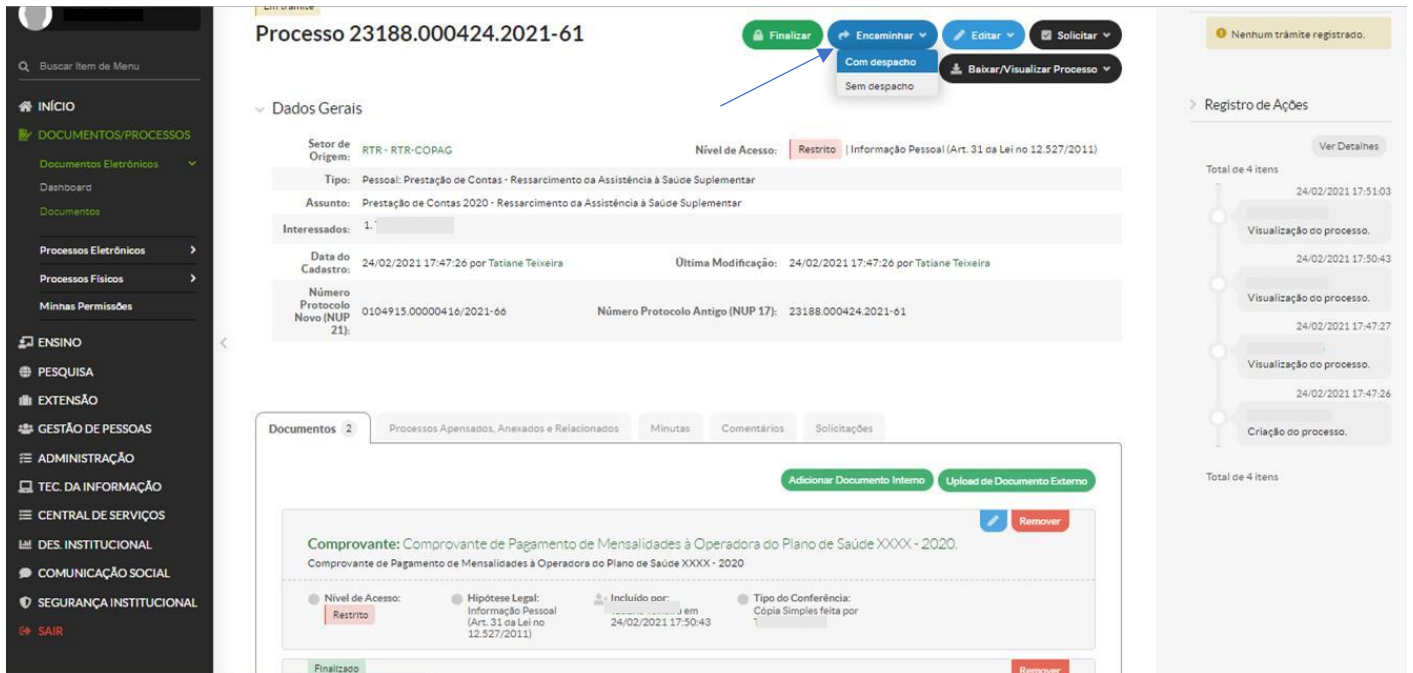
Buscar Item de Menu

INÍCIO
DOCUMENTOS/PROCESSOS
Documentos Eletrônicos
Dashboard
Documentos
Processos Eletrônicos
Processos Físicos
Minhas Permissões
ENSINO
PESQUISA
EXTENSÃO
GESTÃO DE PESSOAS
ADMINISTRAÇÃO
TEC. DA INFORMAÇÃO
CENTRAL DE SERVIÇOS
DES. INSTITUCIONAL
COMUNICAÇÃO SOCIAL
SEGURANÇA INSTITUCIONAL
SAIR

Em trâmite
Processo 23188.000424.2021-61

Finalizar
Encaminhar
Com despacho
Sem despacho
Editar
Solicitar
Baixar/Visualizar Processo

Dados Gerais

Setor de Origem: RTR - RTR-COPAG
Nível de Acesso: Restrito | Informação Pessoal (Art. 31 da Lei no 12.527/2011)
Tipo: Pessoal: Prestação de Contas - Ressarcimento da Assistência à Saúde Suplementar
Assunto: Prestação de Contas 2020 - Ressarcimento da Assistência à Saúde Suplementar
Interessados: 1.
Data do Cadastro: 24/02/2021 17:47:26 por Tatiane Teixeira
Última Modificação: 24/02/2021 17:47:26 por Tatiane Teixeira
Número Protocolo Novo (NUP 21): 0104915.00000416/2021-66
Número Protocolo Antigo (NUP 17): 23188.000424.2021-61

Documentos 2
Processos Apensados, Anexados e Relacionados
Minutas
Comentários
Solicitações

Adicionar Documento Interno
Upload de Documento Externo

Remover
Comprovante: Comprovante de Pagamento de Mensalidades à Operadora do Plano de Saúde XXXX - 2020.
Comprovante de Pagamento de Mensalidades à Operadora do Plano de Saúde XXXX - 2020

Nível de Acesso: Restrito
Hipótese Legal: Informação Pessoal (Art. 31 da Lei no 12.527/2011)
Incluído por: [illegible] em 24/02/2021 17:50:43
Tipo do Conferência: Cópia Simples feita por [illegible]

Finalizado
Remover

Nenhum trâmite registrado.

Registro de Ações
Ver Detalhes
Total de 4 itens
24/02/2021 17:51:03
Visualização do processo.
24/02/2021 17:50:43
Visualização do processo.
24/02/2021 17:47:27
Visualização do processo.
24/02/2021 17:47:26
Criação do processo.
Total de 4 itens